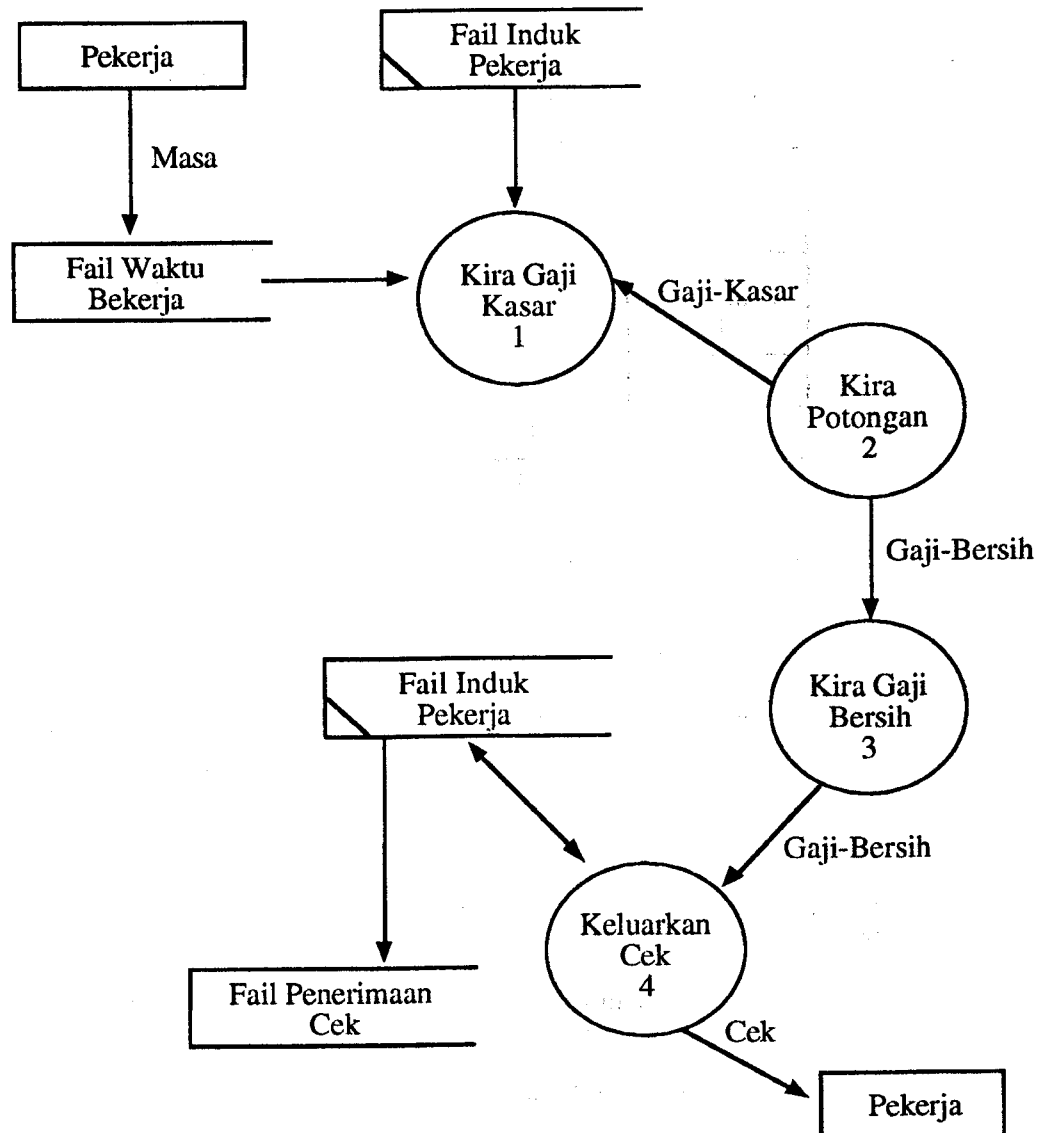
Pekerja

Fail Induk Pekerja

Masa

Fail Waktu Bekerja

Kira Gaji Kasar 1

Gaji-Kasar

Kira Potongan 2

Gaji-Bersih

Kira Gaji Bersih 3

Fail Induk Pekerja

Gaji-Bersih

Keluarkan Cek 4

Fail Penerimaan Cek

Cek

Pekerja